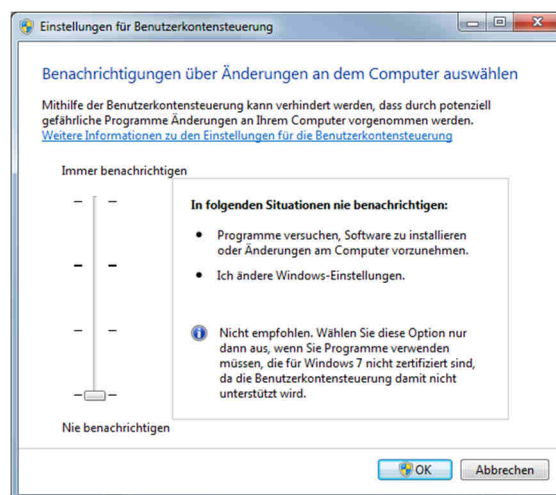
Einstellungen für Benutzerkontensteuerung

Benachrichtigungen über Änderungen an dem Computer auswählen

Mithilfe der Benutzerkontensteuerung kann verhindert werden, dass durch potenziell gefährliche Programme Änderungen an Ihrem Computer vorgenommen werden.
Weitere Informationen zu den Einstellungen für die Benutzerkontensteuerung

Immer benachrichtigen

In folgenden Situationen nie benachrichtigen:

• Programme versuchen, Software zu installieren oder Änderungen am Computer vorzunehmen.

• Ich ändere Windows-Einstellungen.

Nicht empfohlen. Wählen Sie diese Option nur dann aus, wenn Sie Programme verwenden müssen, die für Windows 7 nicht zertifiziert sind, da die Benutzerkontensteuerung damit nicht unterstützt wird.

Nie benachrichtigen

OK Abbrechen